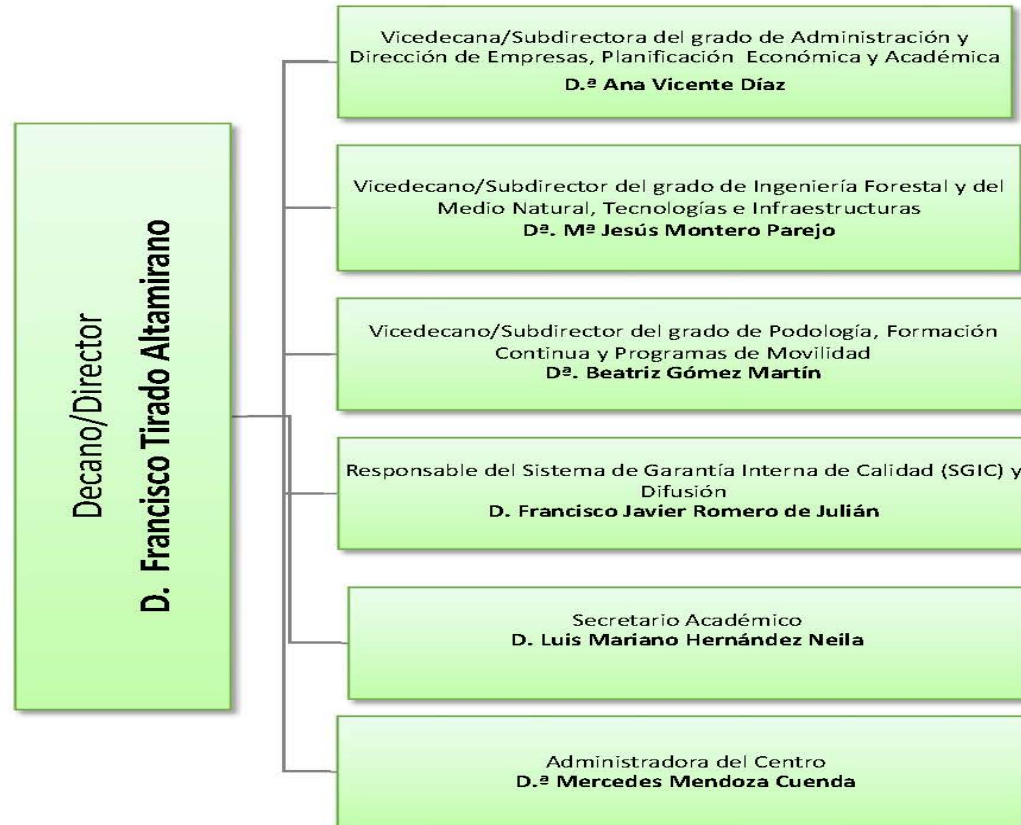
Decano/Director
D. Francisco Tirado Altamirano

Vicedecana/Subdirectora del grado de Administración y Dirección de Empresas, Planificación Económica y Académica
D.ª Ana Vicente Díaz

Vicedecano/Subdirector del grado de Ingeniería Forestal y del Medio Natural, Tecnologías e Infraestructuras
Dª. Mª Jesús Montero Parejo

Vicedecano/Subdirector del grado de Podología, Formación Continua y Programas de Movilidad
Dª. Beatriz Gómez Martín

Responsable del Sistema de Garantía Interna de Calidad (SGIC) y Difusión
D. Francisco Javier Romero de Julián

Secretario Académico
D. Luis Mariano Hernández Neila

Administradora del Centro
D.ª Mercedes Mendoza Cuenda